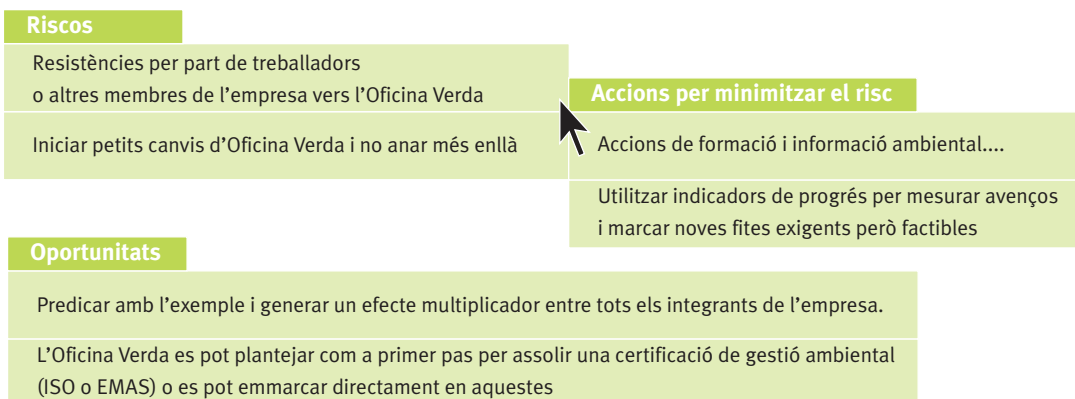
Riscos

Resistències per part de treballadors o altres membres de l'empresa vers l'Oficina Verda

Iniciar petits canvis d'Oficina Verda i no anar més enllà

Accions per minimitzar el risc

Accions de formació i informació ambiental....

Utilitzar indicadors de progrés per mesurar avenços i marcar noves fites exigents però factibles

Oportunitats

Predicar amb l'exemple i generar un efecte multiplicador entre tots els integrants de l'empresa.

L'Oficina Verda es pot plantejar com a primer pas per assolir una certificació de gestió ambiental (ISO o EMAS) o es pot emmarcar directament en aquestes